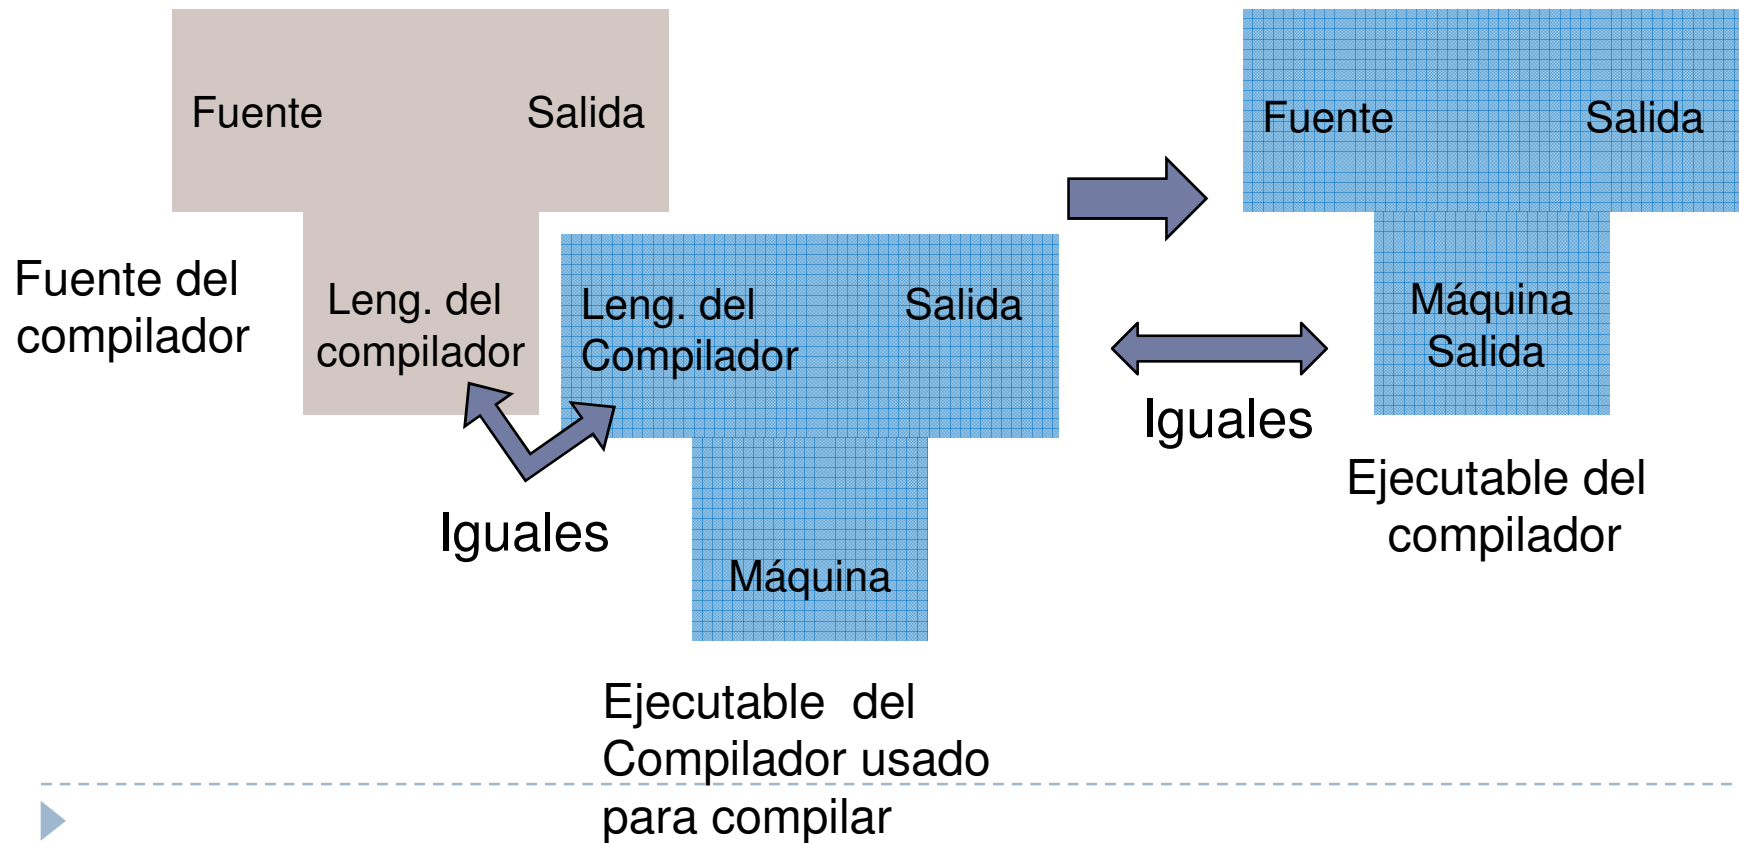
Fuente Salida

Fuente del compilador

Leng. del compilador

Leng. del Compilador Salida

Iguales

Máquina

Ejecutable del Compilador usado para compilar

Fuente Salida

Máquina Salida

Iguales

Ejecutable del compilador